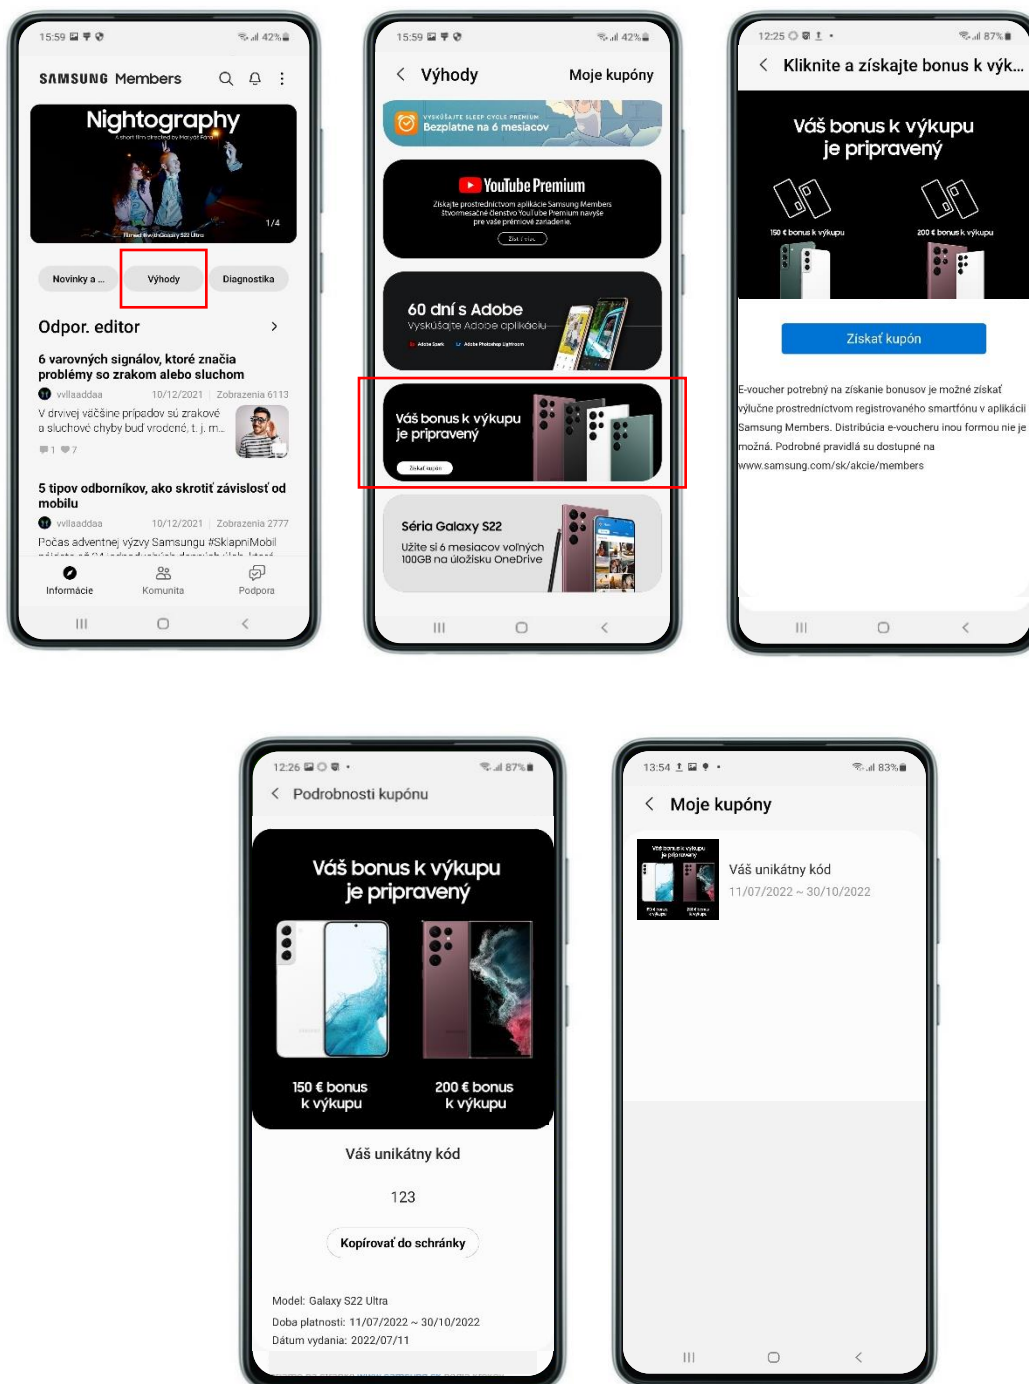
15:59 42%

SAMSUNG Members

Nightography

A short film directed by Maryam Ford

Filmed on Galaxy S22 Ultra

1/4

Novinky a ...
Výhody
Diagnostika

Odpor. editor

6 varovných signálov, ktoré značia problémy so zrakom alebo sluchom

vvllaaddaa 10/12/2021 Zobrazenia 6113

V drvivej väčšine prípadov sú zrakové a sluchové chyby buď vrodené, t. j. m...

1 7

5 tipov odborníkov, ako skrotiť závislosť od mobilu

vvllaaddaa 10/12/2021 Zobrazenia 2777

Počas adventnej výzvy Samsungu #SklapniMobil

Informácie
Komunita
Podpora

15:59 42%

Výhody
Moje kupóny

VYSKÚŠAJTE SLEEP CYCLE PREMIUM
Bezplatne na 6 mesiacov

YouTube Premium

Získajte prostredníctvom aplikácie Samsung Members štvormesačné členstvo YouTube Premium na vaše prémiové zariadenie.

Získať ...

60 dní s Adobe
Vyskúšajte Adobe aplikácie

Adobe Spark
Adobe Photoshop Lightroom

Váš bonus k výkupu je pripravený

Získať kupón

Séria Galaxy S22
Užite si 6 mesiacov voľných 100GB na úložisku OneDrive

12:25 87%

Kliknite a získajte bonus k výk...

Váš bonus k výkupu je pripravený

150 € bonus k výkupu
200 € bonus k výkupu

Získať kupón

E-voucher potrebný na získanie bonusov je možné získať výlučne prostredníctvom registrovaného smartfónu v aplikácii Samsung Members. Distribúcia e-voucheru inou formou nie je možná. Podrobné pravidlá su dostupné na www.samsung.com/sk/akcie/members

12:26 87%

Podrobnosti kupónu

Váš bonus k výkupu je pripravený

150 € bonus k výkupu
200 € bonus k výkupu

Váš unikátny kód

123

Kopírovať do schránky

Model: Galaxy S22 Ultra
Doba platnosti: 11/07/2022 ~ 30/10/2022
Dátum vydania: 2022/07/11

13:54 83%

Moje kupóny

Váš bonus k výkupu je pripravený

Váš unikátny kód
11/07/2022 ~ 30/10/2022